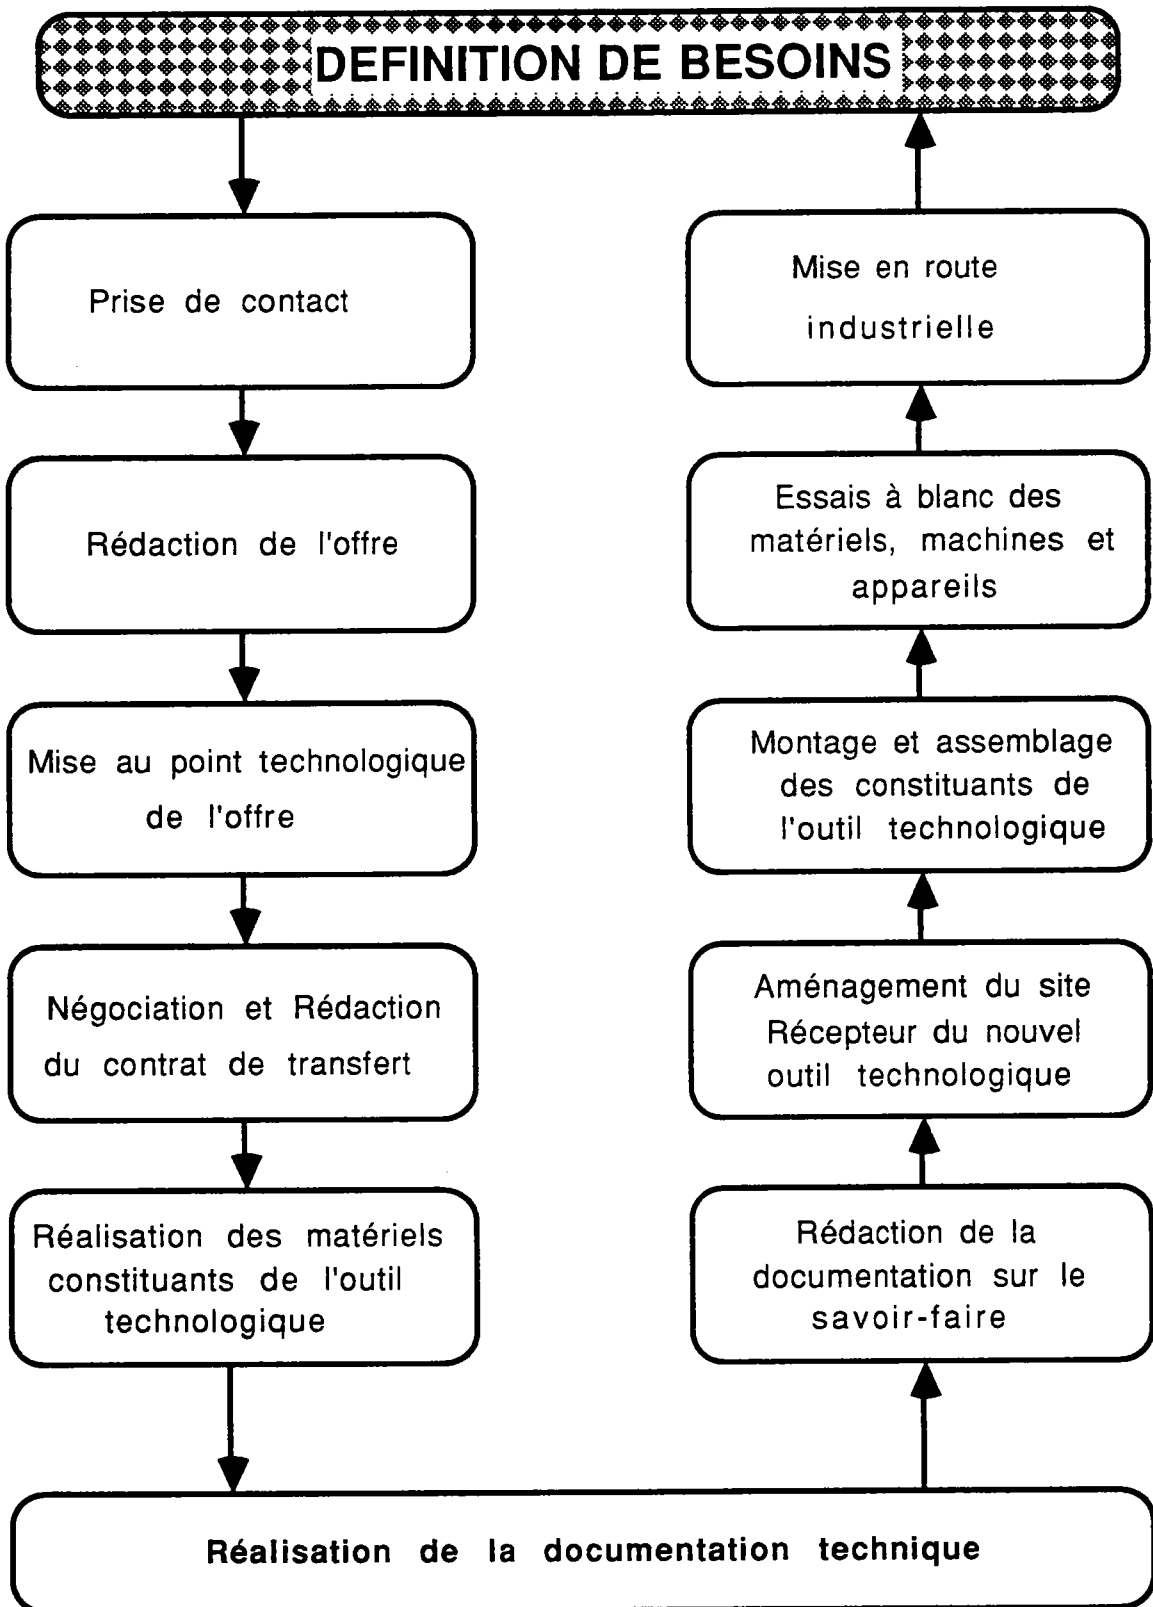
DEFINITION DE BESOINS

Prise de contact

Rédaction de l'offre

Mise au point technologique de l'offre

Négociation et Rédaction du contrat de transfert

Réalisation des matériels constituants de l'outil technologique

Réalisation de la documentation technique

Rédaction de la documentation sur le savoir-faire

Aménagement du site Récepteur du nouvel outil technologique

Montage et assemblage des constituants de l'outil technologique

Essais à blanc des matériels, machines et appareils

Mise en route industrielle